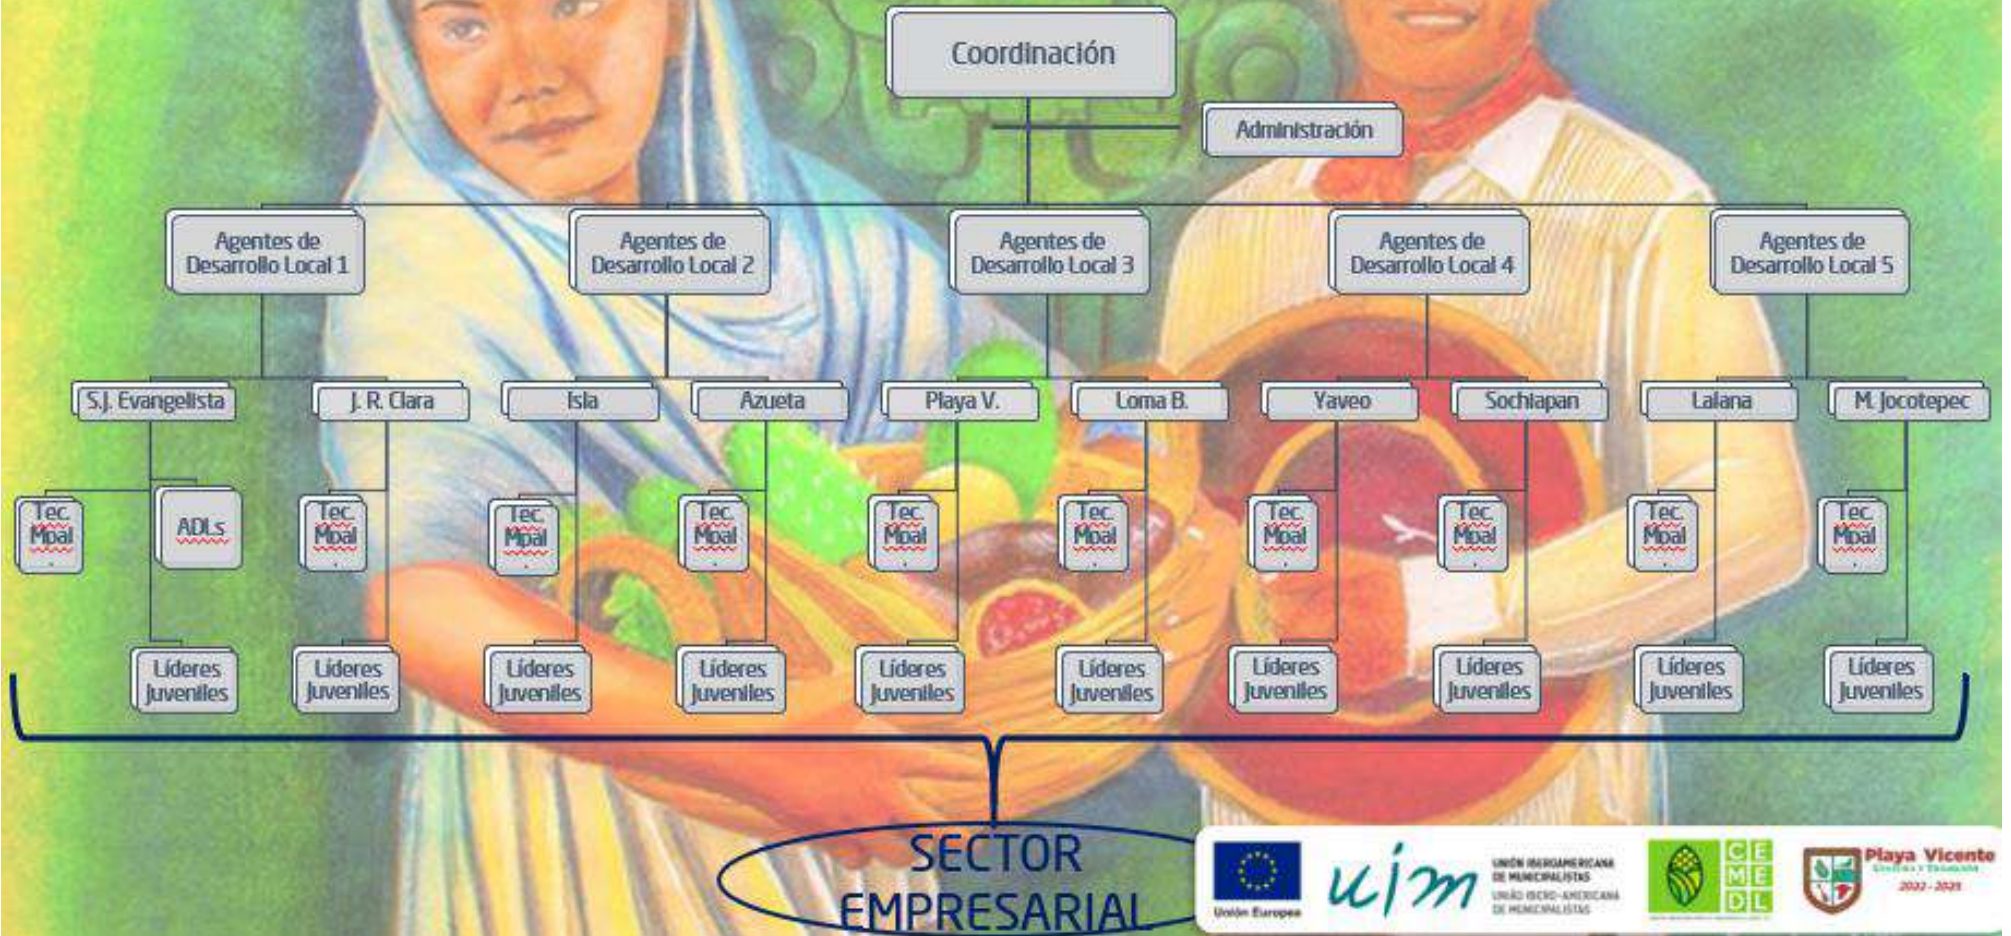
Coordinación

Administración

Agentes de Desarrollo Local 1

Agentes de Desarrollo Local 2

Agentes de Desarrollo Local 3

Agentes de Desarrollo Local 4

Agentes de Desarrollo Local 5

S.J. Evangelista

J. R. Clara

Isla

Azueta

Playa V.

Loma B.

Yaveo

Sochiapan

Lalana

M. Jocotepec

Tec. Mpal

ADLs

Tec. Mpal

Tec. Mpal

Tec. Mpal

Tec. Mpal

Tec. Mpal

Tec. Mpal

Tec. Mpal

Tec. Mpal

Tec. Mpal

Líderes Juveniles

Líderes Juveniles

Líderes Juveniles

Líderes Juveniles

Líderes Juveniles

Líderes Juveniles

Líderes Juveniles

Líderes Juveniles

Líderes Juveniles

Líderes Juveniles

SECTOR EMPRESARIAL

Unión Europea

uim UNIÓN IBEROAMERICANA DE MUNICIPALISTAS UNIÃO IBERO-AMERICANA DE MUNICIPALISTAS

CE ME DL

Playa Vicente 2022 - 2025